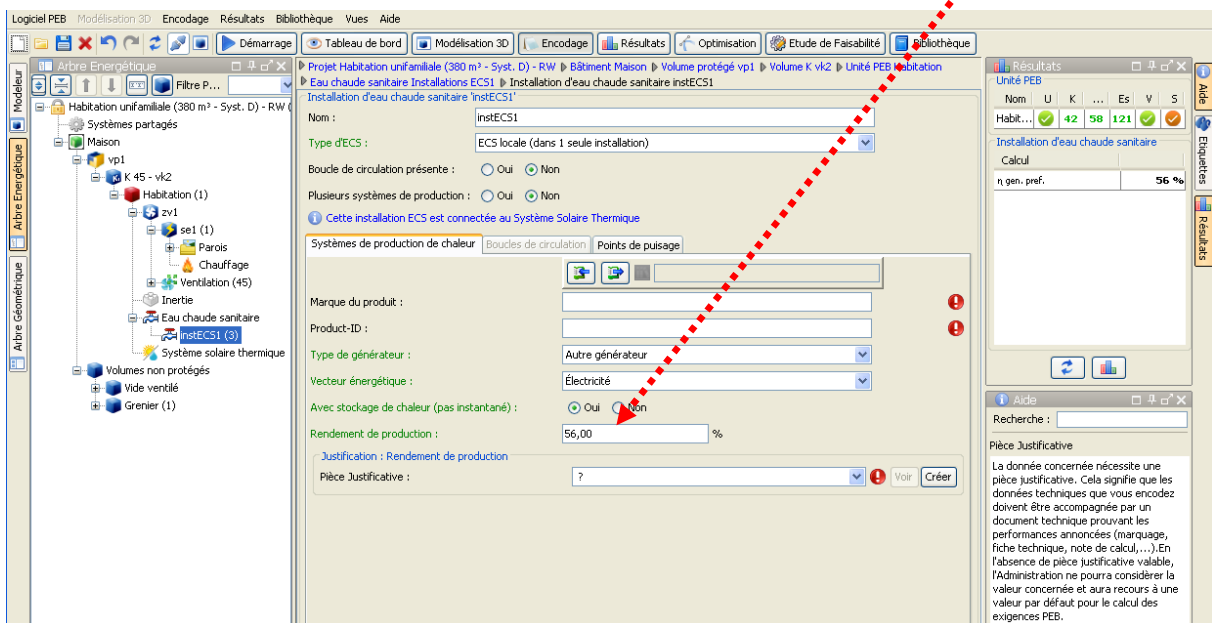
Logiciel PEB Modélisation 3D Encodage Résultats Bibliothèque Vues Aide

Démarrage Tableau de bord Modélisation 3D Encodage Résultats Optimisation Etude de Faisabilité Bibliothèque

Modeleur
Arbre Energétique
Arbre Géométrique

Arbre Energétique
Filtre P...

Habitation unifamiliale (380 m³ - Syst. D) - RW (
Systèmes partagés
Maison
vp1
K 45 - vk2
Habitation (1)
zv1
se1 (1)
Parois
Chauffage
Ventilation (45)
Inertie
Eau chaude sanitaire
instECS1 (3)
Système solaire thermique
Volumes non protégés
Vide ventilé
Grenier (1)

Projet Habitation unifamiliale (380 m³ - Syst. D) - RW ▶ Bâtiment Maison ▶ Volume protégé vp1 ▶ Volume K vk2 ▶ Unité PEB Habitation ▶ Eau chaude sanitaire Installations ECS1 ▶ Installation d'eau chaude sanitaire instECS1

Installation d'eau chaude sanitaire 'instECS1'

Nom : instECS1

Type d'ECS : ECS locale (dans 1 seule installation)

Boucle de circulation présente : Oui Non

Plusieurs systèmes de production : Oui Non

Cette installation ECS est connectée au Système Solaire Thermique

Systèmes de production de chaleur | Boucles de circulation | Points de puisage

Marque du produit :

Product-ID :

Type de générateur : Autre générateur

Vecteur énergétique : Électricité

Avec stockage de chaleur (pas instantané) : Oui Non

Rendement de production : 56,00 %

Justification : Rendement de production

Pièce Justificative : ? Voir Créer

Résultats
Unité PEB
| Nom | U | K | ... | Es | V | S |
|---|---|---|---|---|---|---|
| Habit... | | 42 | 58 | 121 | | |

Installation d'eau chaude sanitaire
| Calcul | |
|---|---|
| η gen. pref. | 56 % |

Aide
Recherche :

Pièce Justificative

La donnée concernée nécessite une pièce justificative. Cela signifie que les données techniques que vous encodez doivent être accompagnée par un document technique prouvant les performances annoncées (marquage, fiche technique, note de calcul,...).En l'absence de pièce justificative valable, l'Administration ne pourra considérer la valeur concernée et aura recours à une valeur par défaut pour le calcul des exigences PEB.

Aide
Etiquettes
Résultats